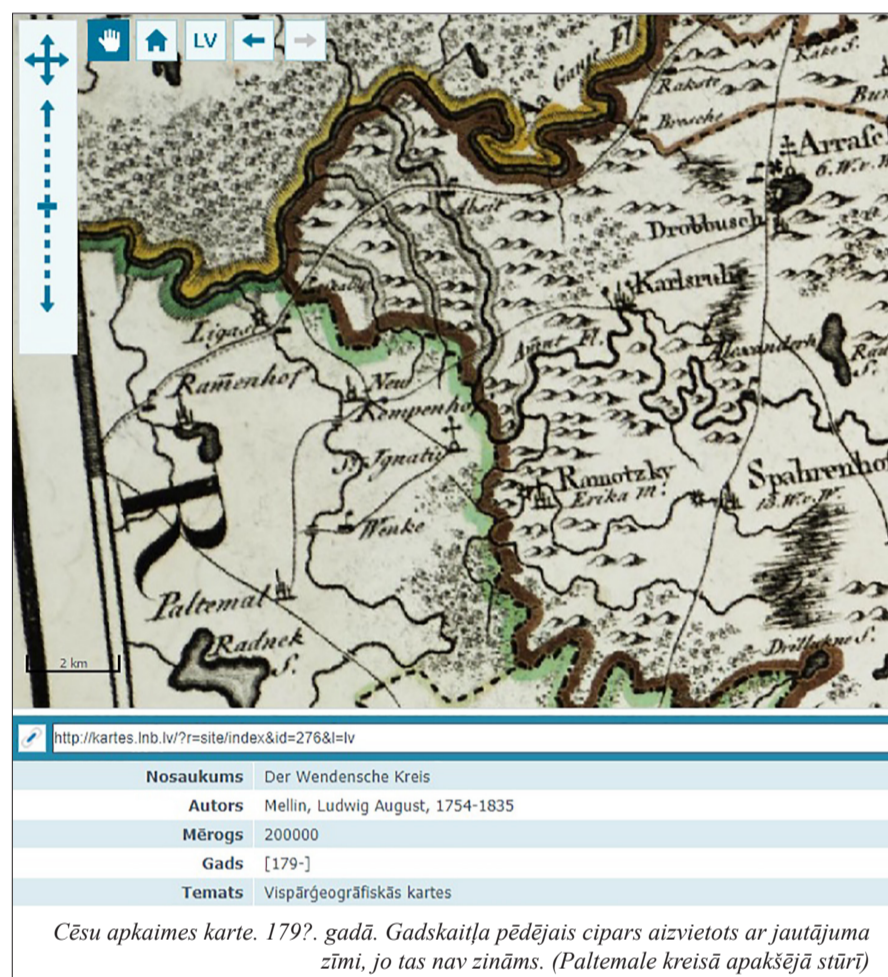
LV

Gauje Fl.
Rakate
Kake S.
Bur
Brusche
Arrasch
6. W. W.
Drobbusch
Abelt
Karlsruh
Ligat
Aant Fl.
Alexanderh
Ramenhof
New
Kempenhof
St. Ignatius
Rmotzky
Erika m.
Spahrenhof
15. W. W.
Wenke
R
Paltemal
Radnek S.
Drillenne S.
2 km

http://kartes.lnb.lv/?r=site/index&id=276&l=lv

| | |
|---|---|
| Nosaukums | Der Wendensche Kreis |
| Autors | Mellin, Ludwig August, 1754-1835 |
| Mērogs | 200000 |
| Gads | [179-] |
| Temats | Vispārģeogrāfiskās kartes |

Cēsu apkaimes karte. 179?. gadā. Gadskaitļa pēdējais cipars aizvietots ar jautājuma zīmi, jo tas nav zināms. (Paltemale kreisā apakšējā stūrī)